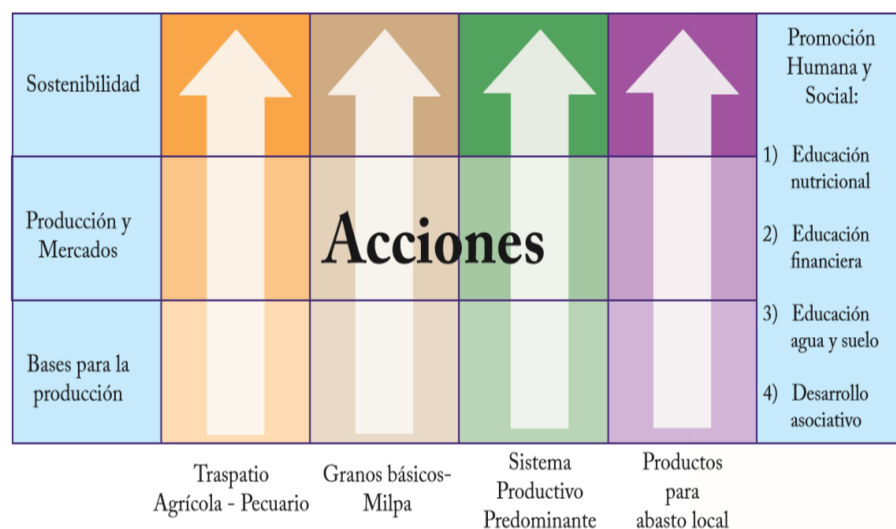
Sostenibilidad

Producción y Mercados

Bases para la producción

Acciones

Promoción Humana y Social:

1) Educación nutricional

2) Educación financiera

3) Educación agua y suelo

4) Desarrollo asociativo

Traspatio Agrícola - Pecuario

Granos básicos- Milpa

Sistema Productivo Predominante

Productos para abasto local